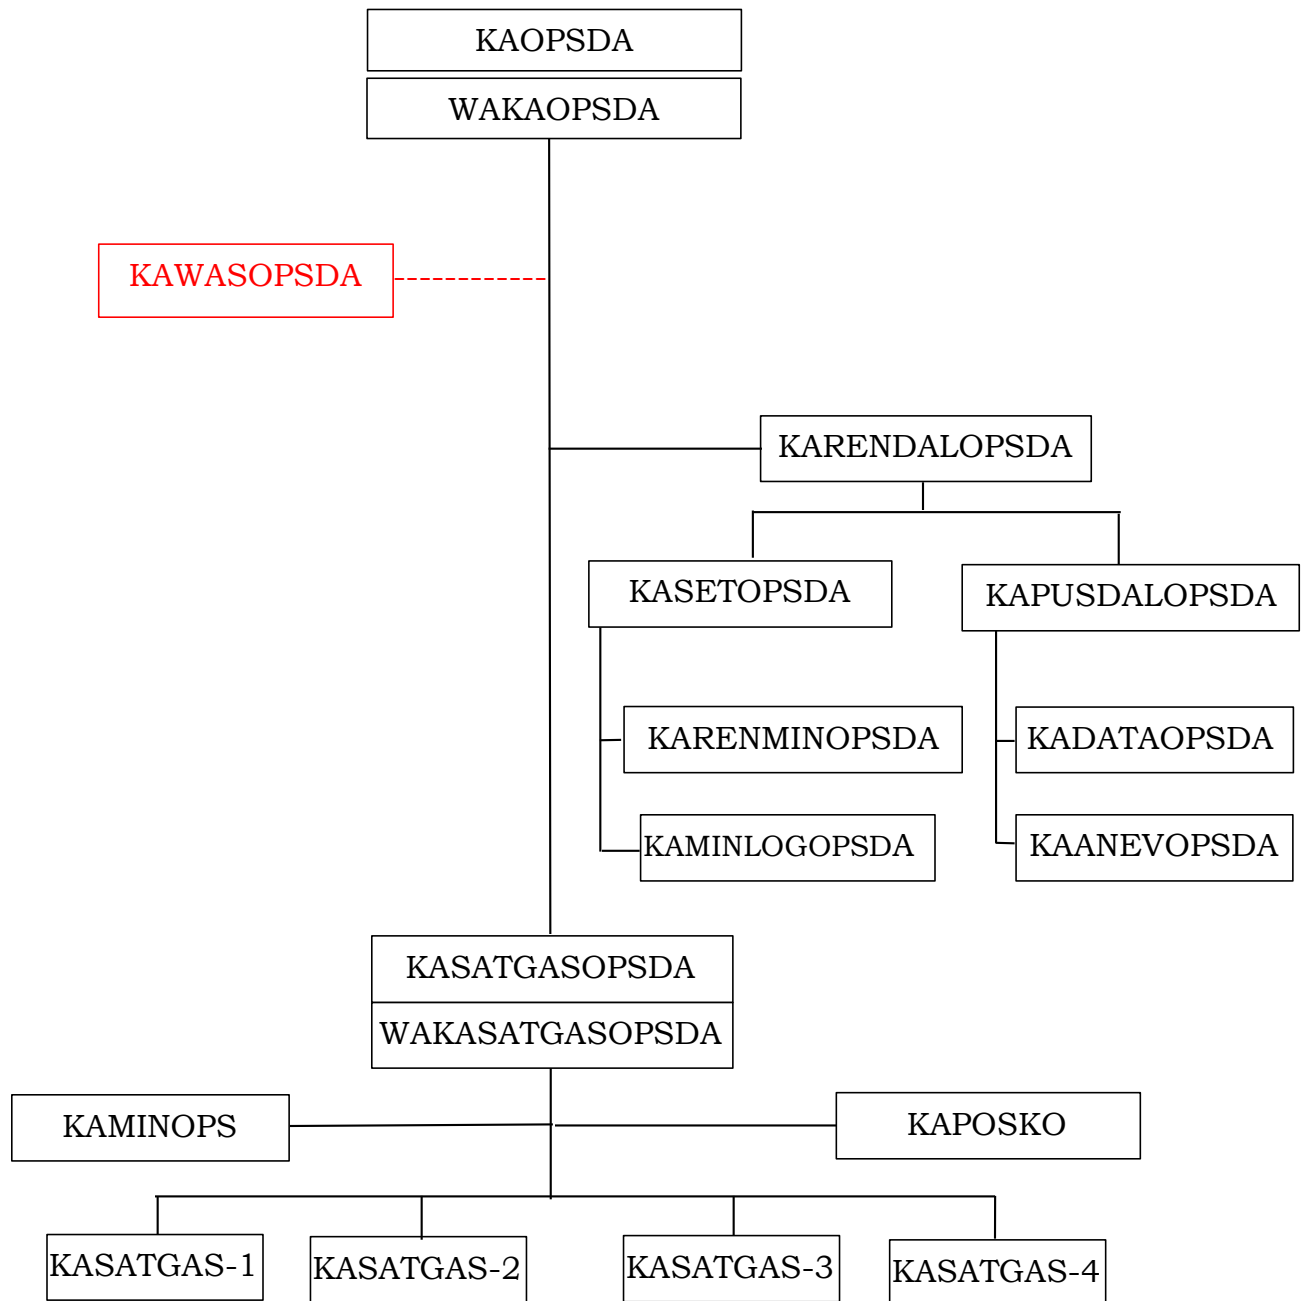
KAOPSDA
WAKAOPSDA

KAWASOPSDA

KARENDALOPSDA

KASETOPSDA

KAPUSDALOPSDA

KARENMINOPSDA

KAMINLOGOPSDA

KADATAOPSDA

KAANEVOPSDA

KASATGASOPSDA
WAKASATGASOPSDA

KAMINOPS

KAPOSKO

KASATGAS-1

KASATGAS-2

KASATGAS-3

KASATGAS-4